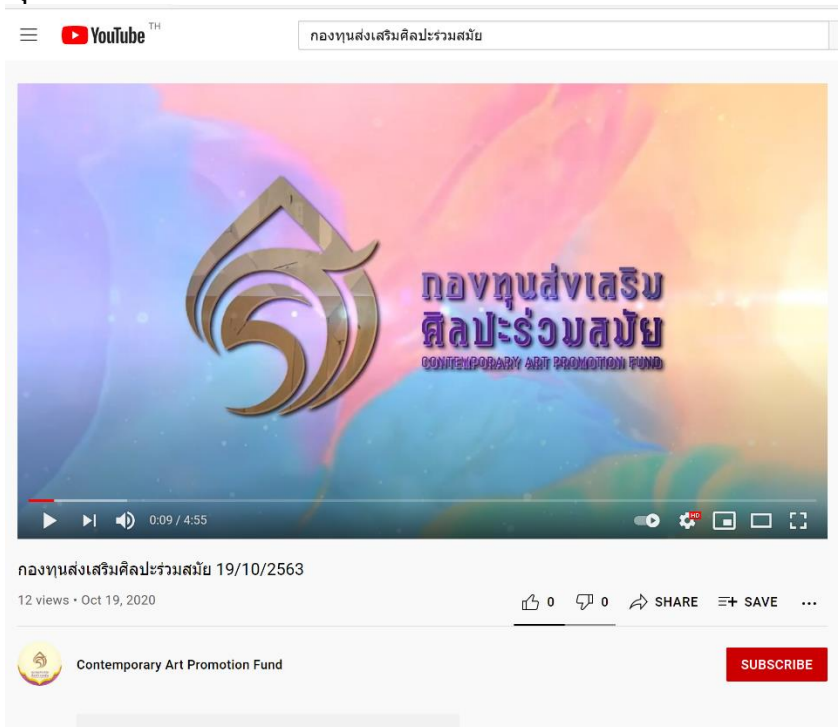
YouTube TH

กองทุนส่งเสริมศิลปะร่วมสมัย

กองทุนส่งเสริม
ศิลปะร่วมสมัย
CONTEMPORARY ART PROMOTION FUND

0:09 / 4:55

HD

กองทุนส่งเสริมศิลปะร่วมสมัย 19/10/2563

12 views • Oct 19, 2020

0 0 SHARE SAVE ...

Contemporary Art Promotion Fund

SUBSCRIBE